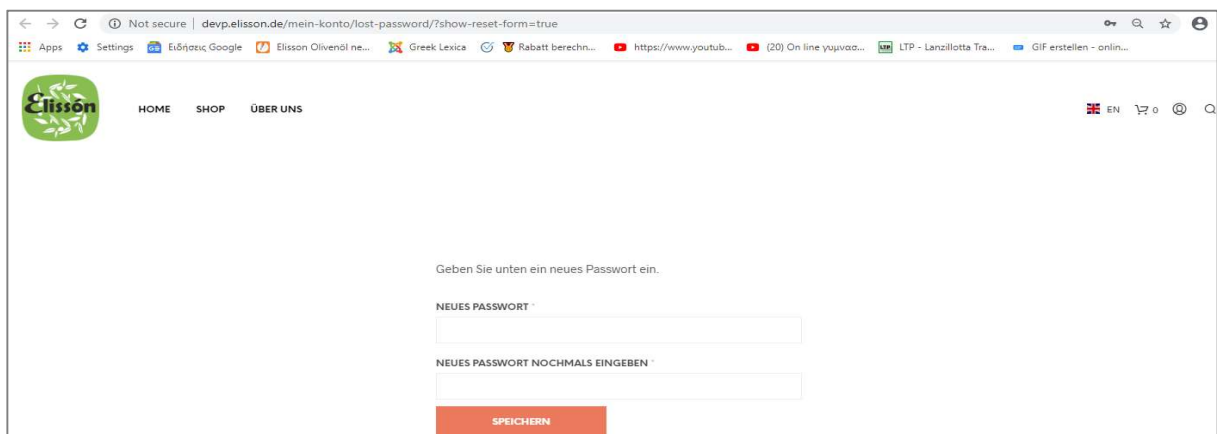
Not secure | devp.elisson.de/mein-konto/lost-password/?show-reset-form=true

Apps Settings Ειδήσεις Google Elisson Olivenöl ne... Greek Lexica Rabatt berechn... https://www.youtub... (20) On line γυμνασ... LTP - Lanzillotta Tra... GIF erstellen - onlin...

Elissón

HOME SHOP ÜBER UNS

EN 0

Geben Sie unten ein neues Passwort ein.

NEUES PASSWORT *

NEUES PASSWORT NOCHMALS EINGEBEN *

SPEICHERN